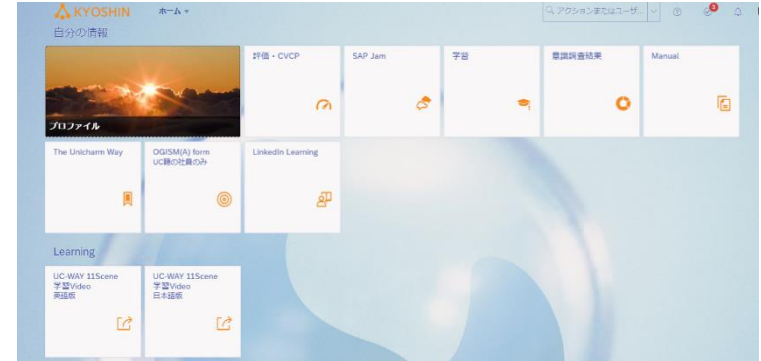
KYOSHIN ホーム

アクションまたはユーザ...

自分の情報

プロファイル

評価・CVCP

SAP Jam

学習

意識調査結果

Manual

The Unicharm Way

OGISM(A) form
UC籍の社員のみ

LinkedIn Learning

Learning

UC-WAY 11Scene
学習Video
英語版

UC-WAY 11Scene
学習Video
日本語版